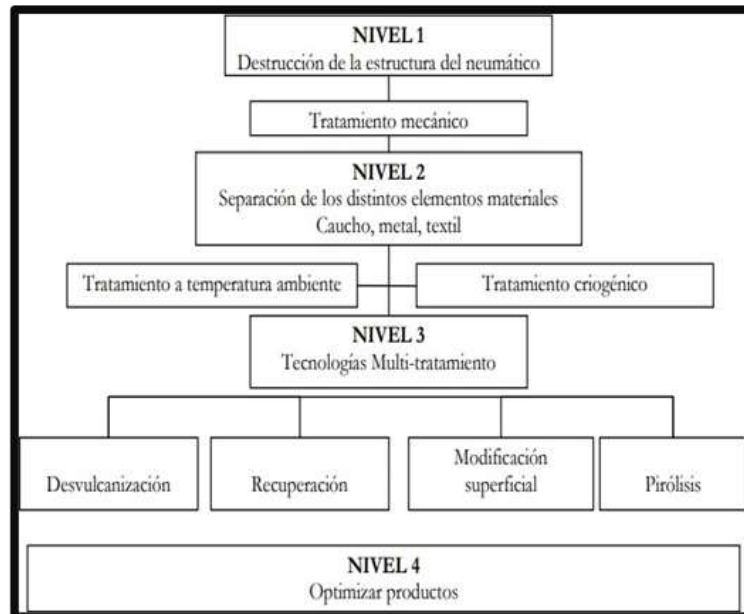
NIVEL 1
Destrucción de la estructura del neumático

Tratamiento mecánico

NIVEL 2
Separación de los distintos elementos materiales
Caucho, metal, textil

Tratamiento a temperatura ambiente

Tratamiento criogénico

NIVEL 3
Tecnologías Multi-tratamiento

Desvulcanización

Recuperación

Modificación superficial

Pirólisis

NIVEL 4
Optimizar productos